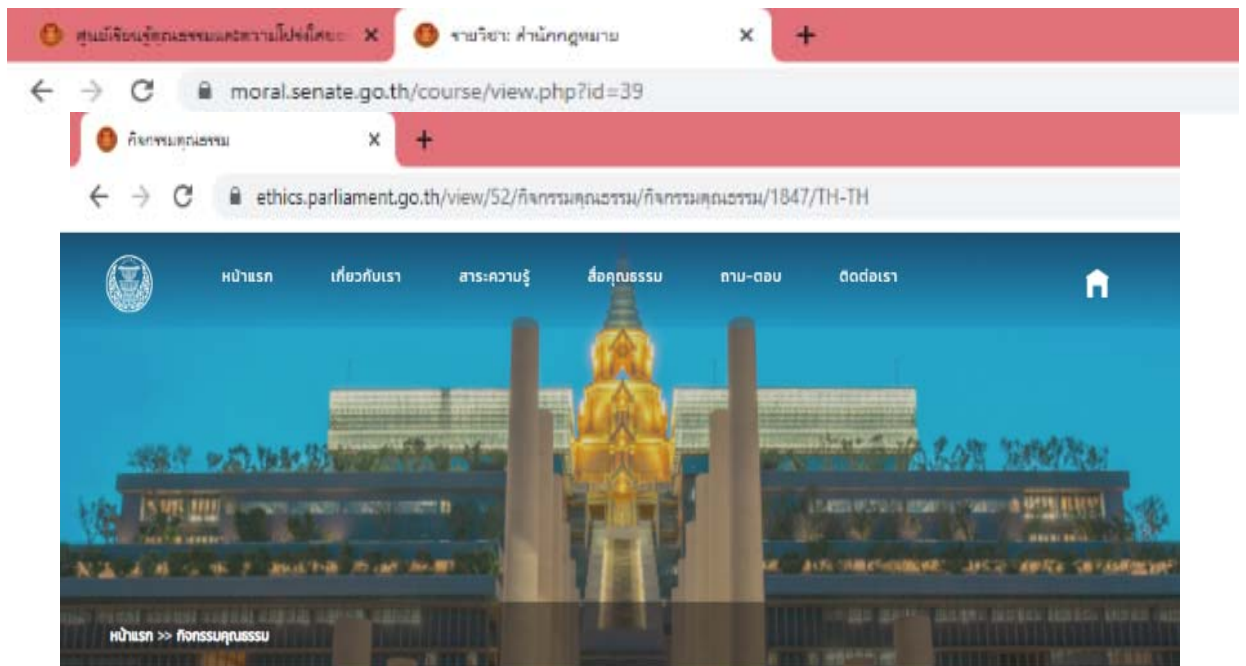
ศูนย์เรียนรู้คุณธรรมและความโปร่งใสของ ×
รายวิชา: สำนักกฎหมาย ×
+
moral.senate.go.th/course/view.php?id=39
กิจกรรมคุณธรรม ×
+
ethics.parliament.go.th/view/52/กิจกรรมคุณธรรม/กิจกรรมคุณธรรม/1847/TH-TH
หน้าแรก
เกี่ยวกับเรา
สาระความรู้
สื่อคุณธรรม
ถาม-ตอบ
ติดต่อเรา
หน้าแรก >> กิจกรรมคุณธรรม